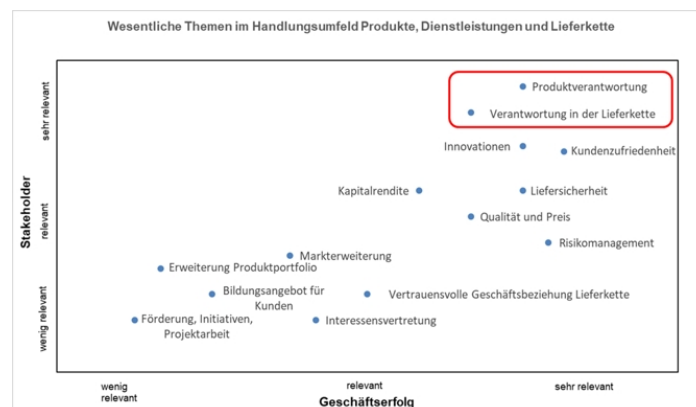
Wesentliche Themen im Handlungsumfeld Produkte, Dienstleistungen und Lieferkette

sehr relevant

relevant

wenig relevant

Stakeholder

Produktverantwortung

Verantwortung in der Lieferkette

Innovationen

Kundenzufriedenheit

Kapitalrendite

Liefersicherheit

Qualität und Preis

Risikomanagement

Markterweiterung

Erweiterung Produktportfolio

Bildungsangebot für Kunden

Vertrauensvolle Geschäftsbeziehung Lieferkette

Förderung, Initiativen, Projektarbeit

Interessensvertretung

wenig relevant

relevant

sehr relevant

Geschäftserfolg